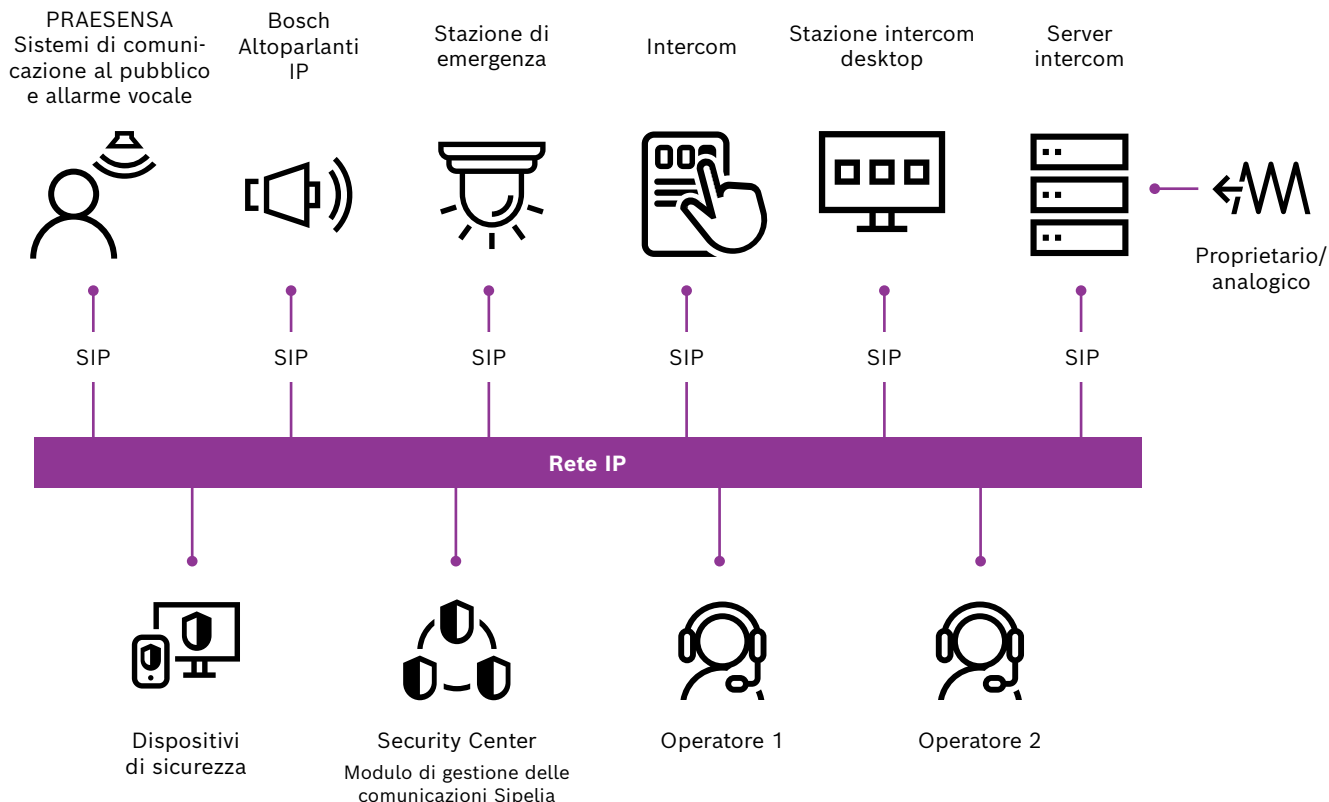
PRAESENSA
Sistemi di comunicazione al pubblico e allarme vocale

Bosch
Altoparlanti
IP

Stazione di emergenza

Intercom

Stazione intercom desktop

Server intercom

Proprietario/
analogico

SIP

SIP

SIP

SIP

SIP

SIP

Rete IP

Dispositivi
di sicurezza

Security Center
Modulo di gestione delle comunicazioni Sipelia

Operatore 1

Operatore 2